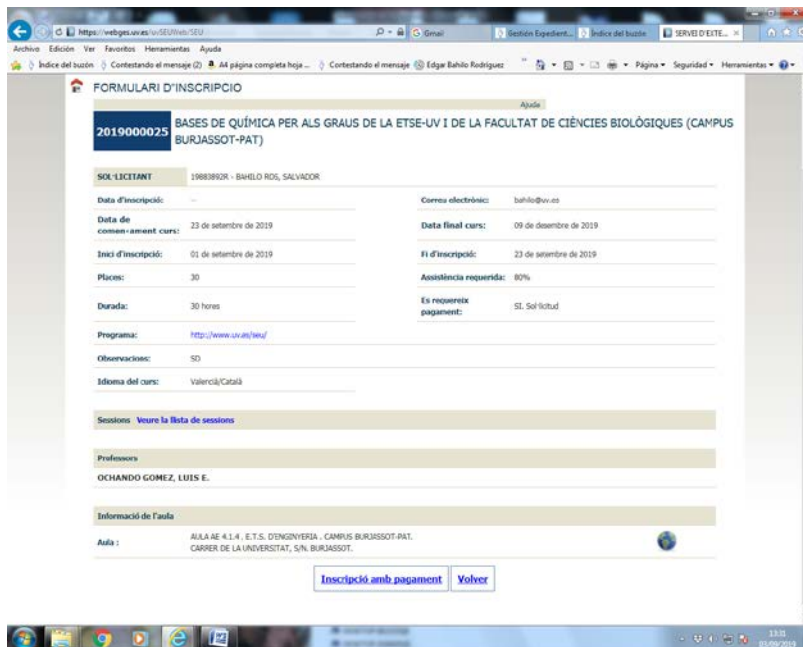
https://webges.uv.es/uvSEUWeb/SEU
Gmail
Gestión Expedient...
Índice del buzón
SERVEI D'EXTE... ×

Archivo Edición Ver Favoritos Herramientas Ayuda

Índice del buzón Contestando el mensaje (2) A4 página completa hoja ... Contestando el mensaje Edgar Bahilo Rodríguez Página Seguridad Herramientas

FORMULARI D'INSCRIPCIO

Ajuda

2019000025 BASES DE QUÍMICA PER ALS GRAUS DE LA ETSE-UV I DE LA FACULTAT DE CIÈNCIES BIOLÒGIQUES (CAMPUS BURJASSOT-PAT)

| SOL·LICITANT | 19883892R - BAHILO ROS, SALVADOR | | |
|---|---|---|---|
| Data d'inscripció: | -- | Correu electrònic: | bahilo@uv.es |
| Data de comen·ament curs: | 23 de setembre de 2019 | Data final curs: | 09 de desembre de 2019 |
| Inici d'inscripció: | 01 de setembre de 2019 | Fi d'inscripció: | 23 de setembre de 2019 |
| Places: | 30 | Assistència requerida: | 80% |
| Durada: | 30 hores | Es requereix pagament: | SI. Sol·licitud |
| Programa: | http://www.uv.es/seu/ | | |
| Observacions: | SD | | |
| Idioma del curs: | Valencià/Català | | |

Sessions Veure la llista de sessions

Professors

OCHANDO GOMEZ, LUIS E.

Informació de l'aula

Aula : AULA AE 4.1.4 . E.T.S. D'ENGINYERIA . CAMPUS BURJASSOT-PAT. CARRER DE LA UNIVERSITAT, S/N. BURJASSOT.

Inscripció amb pagament Volver

13:31
03/09/2019